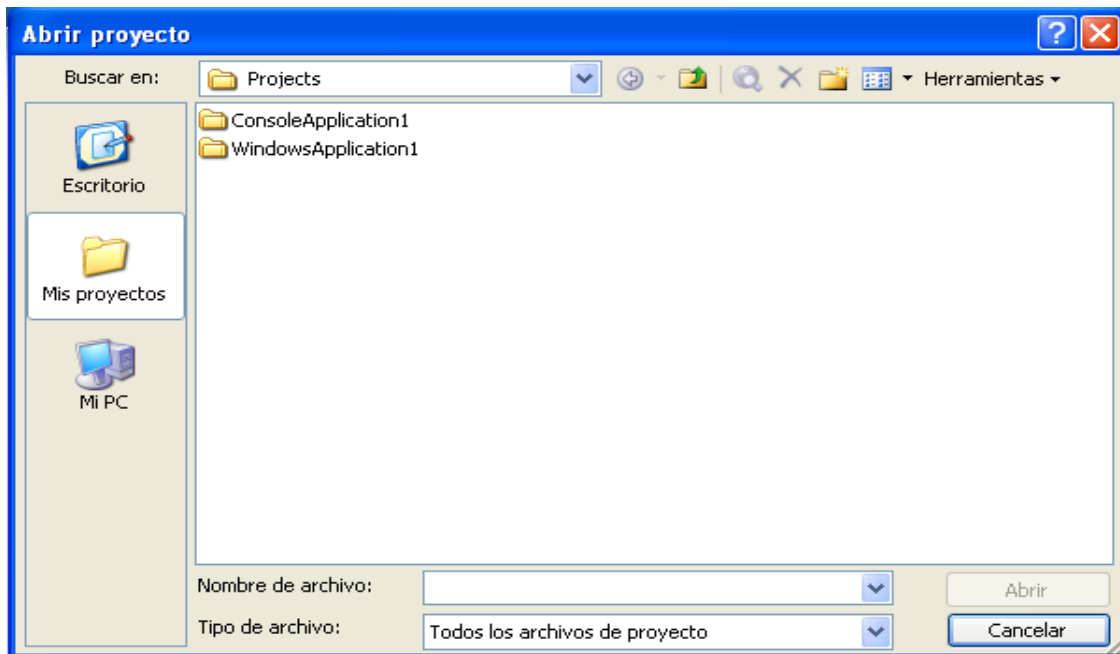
Abrir proyecto

Buscar en: Projects

Herramientas

Escritorio

Mis proyectos

Mi PC

ConsoleApplication1
WindowsApplication1

Nombre de archivo:

Abrir

Tipo de archivo: Todos los archivos de proyecto

Cancelar